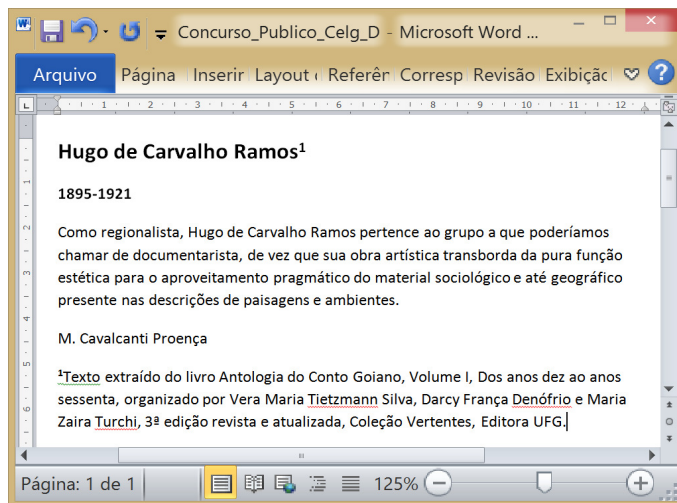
Concurso_Publico_Celg_D - Microsoft Word ...

Arquivo Página Inserir Layout Referên Corresp Revisão Exibição

Hugo de Carvalho Ramos¹

1895-1921

Como regionalista, Hugo de Carvalho Ramos pertence ao grupo a que poderíamos chamar de documentarista, de vez que sua obra artística transborda da pura função estética para o aproveitamento pragmático do material sociológico e até geográfico presente nas descrições de paisagens e ambientes.

M. Cavalcanti Proença

¹Texto extraído do livro Antologia do Conto Goiano, Volume I, Dos anos dez ao anos sessenta, organizado por Vera Maria Tietzmann Silva, Darcy França Denófrio e Maria Zaira Turchi, 3ª edição revista e atualizada, Coleção Vertentes, Editora UFG.

Página: 1 de 1 125%